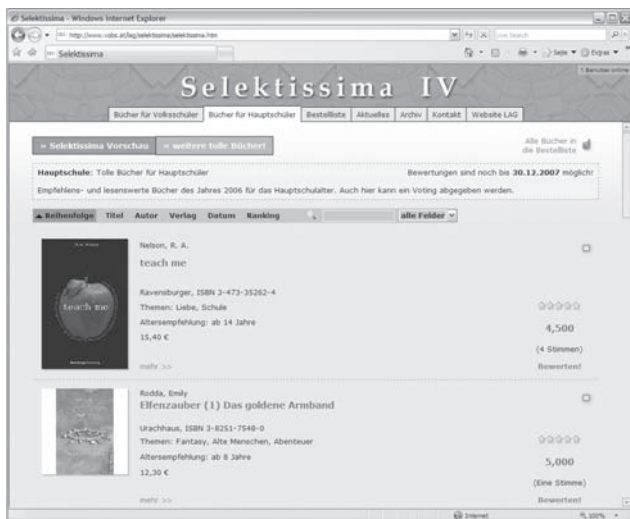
Selektissima - Windows Internet Explorer

http://www.vobs.at/lag/selektissima/selektissima.htm

Live Search

Selektissima

Seite ▾ Extras ▾

1 Benutzer online

Selektissima IV

Bücher für Volksschüler | Bücher für Hauptschüler | Bestellliste | Aktuelles | Archiv | Kontakt | Website LAG

» Selektissima Vorschau | » weitere tolle Bücher!

Alle Bücher in die Bestellliste

Hauptschule: Tolle Bücher für Hauptschüler

Bewertungen sind noch bis 30.12.2007 möglich!

Empfehlens- und lesenswerte Bücher des Jahres 2006 für das Hauptschulalter. Auch hier kann ein Voting abgegeben werden.

▲ Reihenfolge | Titel | Autor | Verlag | Datum | Ranking | alle Felder

Nelson, R. A.

teach me

Ravensburger, ISBN 3-473-35262-4

Themen: Liebe, Schule

Altersempfehlung: ab 14 Jahre

15,40 €

4,500

(4 Stimmen)

mehr >>

Bewerten!

Rodda, Emily

Elfenzauber (1) Das goldene Armband

Urachhaus, ISBN 3-8251-7548-0

Themen: Fantasy, Alte Menschen, Abenteuer

Altersempfehlung: ab 8 Jahre

12,30 €

5,000

(Eine Stimme)

mehr >>

Bewerten!

Internet

100%